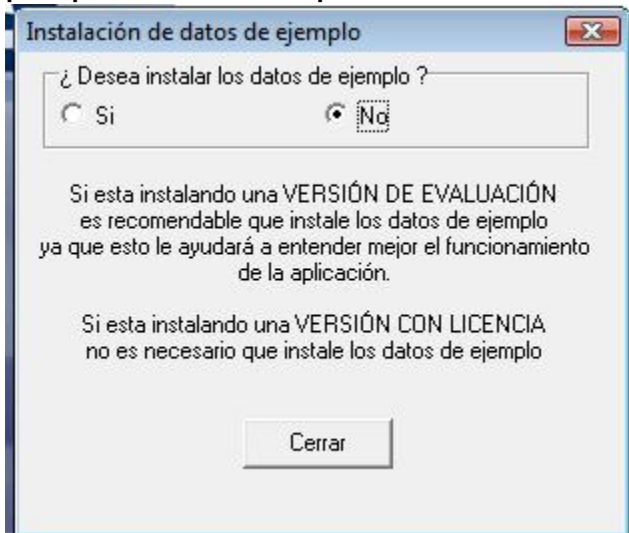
Instalación de datos de ejemplo

¿ Desea instalar los datos de ejemplo ?

Si

No

Si esta instalando una VERSIÓN DE EVALUACIÓN es recomendable que instale los datos de ejemplo ya que esto le ayudará a entender mejor el funcionamiento de la aplicación.

Si esta instalando una VERSIÓN CON LICENCIA no es necesario que instale los datos de ejemplo

Cerrar